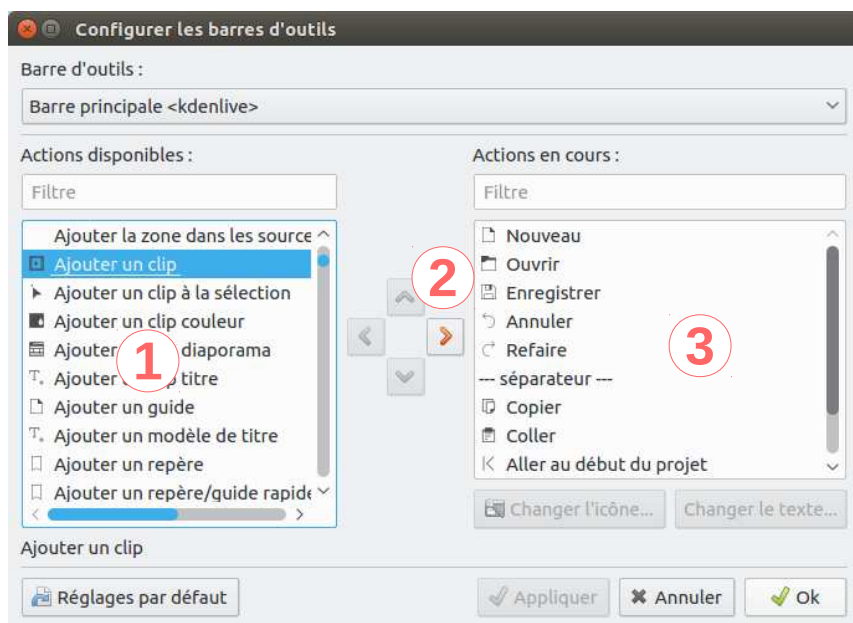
Configurer les barres d'outils

Barre d'outils :

Barre principale <kdenlive>

Actions disponibles :

Filtre

Ajouter la zone dans les source
Ajouter un clip
Ajouter un clip à la sélection
Ajouter un clip couleur
Ajouter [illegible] diaporama
Ajouter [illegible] titre
Ajouter un guide
Ajouter un modèle de titre
Ajouter un repère
Ajouter un repère/guide rapide

1

2

Actions en cours :

Filtre

Nouveau
Ouvrir
Enregistrer
Annuler
Refaire
--- séparateur ---
Copier
Coller
Aller au début du projet

3

Changer l'icône...
Changer le texte...

Ajouter un clip

Réglages par défaut
Appliquer
Annuler
Ok